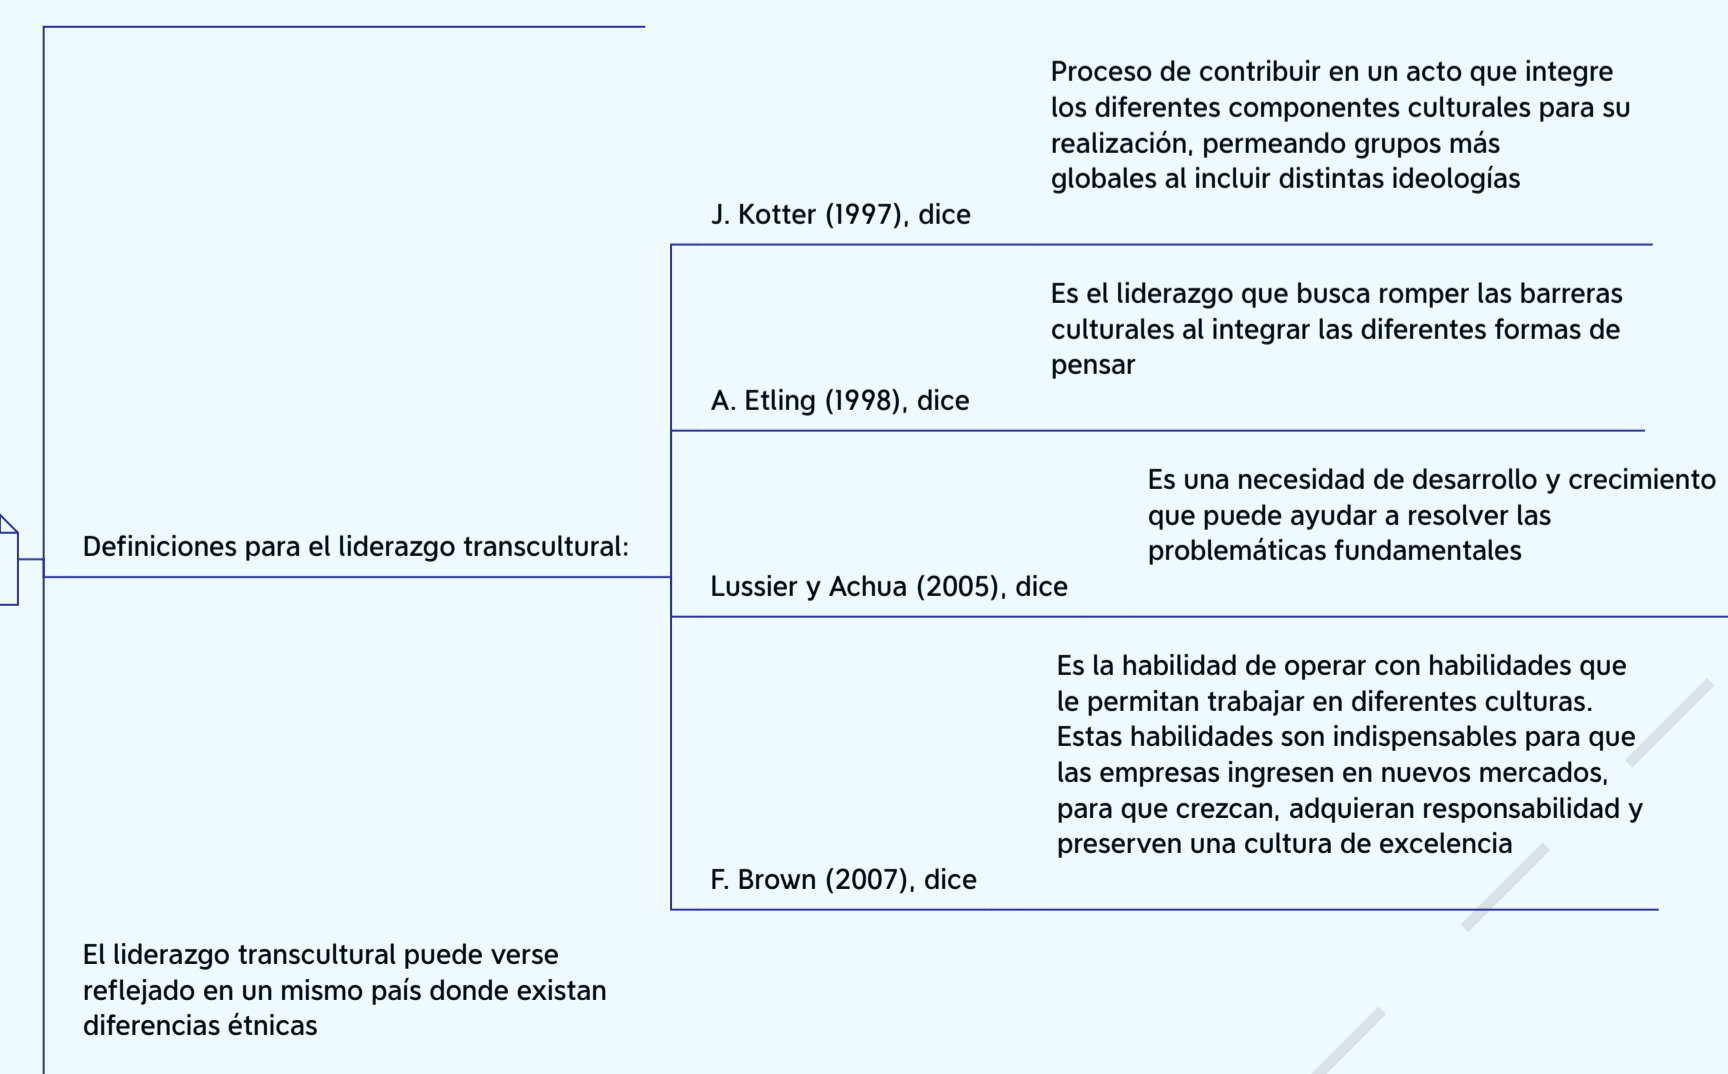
Definiciones para el liderazgo transcultural:

J. Kotter (1997), dice

Proceso de contribuir en un acto que integre los diferentes componentes culturales para su realización, permeando grupos más globales al incluir distintas ideologías

A. Etling (1998), dice

Es el liderazgo que busca romper las barreras culturales al integrar las diferentes formas de pensar

Lussier y Achua (2005), dice

Es una necesidad de desarrollo y crecimiento que puede ayudar a resolver las problemáticas fundamentales

F. Brown (2007), dice

Es la habilidad de operar con habilidades que le permitan trabajar en diferentes culturas. Estas habilidades son indispensables para que las empresas ingresen en nuevos mercados, para que crezcan, adquieran responsabilidad y preserven una cultura de excelencia

El liderazgo transcultural puede verse reflejado en un mismo país donde existan diferencias étnicas